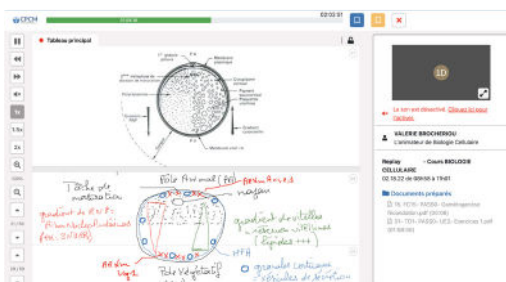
CPCM

02:00:51

Tableau principal

1x

1.5x

2x

Pole Animal (Pôle)

Noyau

Tâche de maturation

gradient de ARNm (ARN cortical/ARN animal)

gradient de vitellus (lipides +++)

Pole Végétatif

Le son est désactivé. Cliquez ici pour l'activer.

VALERIE BROCHERIOU
L'animateur de Biologie Cellulaire

Replay - Cours BIOLOGIE CELLULAIRE
02.18.22 de 09h50 à 11h01

Documents préparés